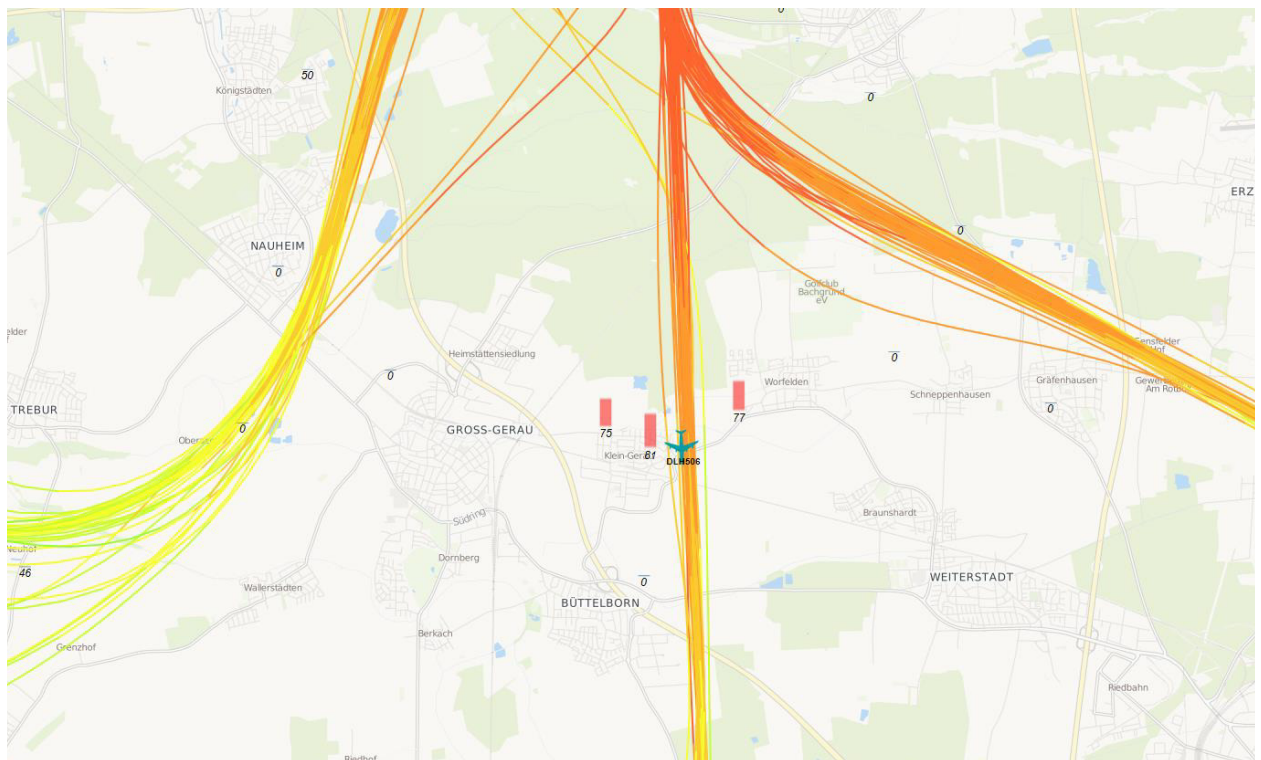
0
50
Königstädten
0
ERZ
NAUHEIM
0
0
Golfclub Bachgrund eV
elder
Heimstättensiedlung
Gensfelder Hof
0
0
Worfelden
Gräfenhausen
Gewerbe Am Rotböll
TREBUR
75
77
Schneppenhausen
0
Oberst
0
GROSS-GERAU
81
Klein-Gerau
DLH506
Südring
Braunshardt
Neuhof
46
Dornberg
0
WEITERSTADT
Wallerstädten
BÜTTELBORN
Berkach
Grenzhof
Riedbahn
Riedhof